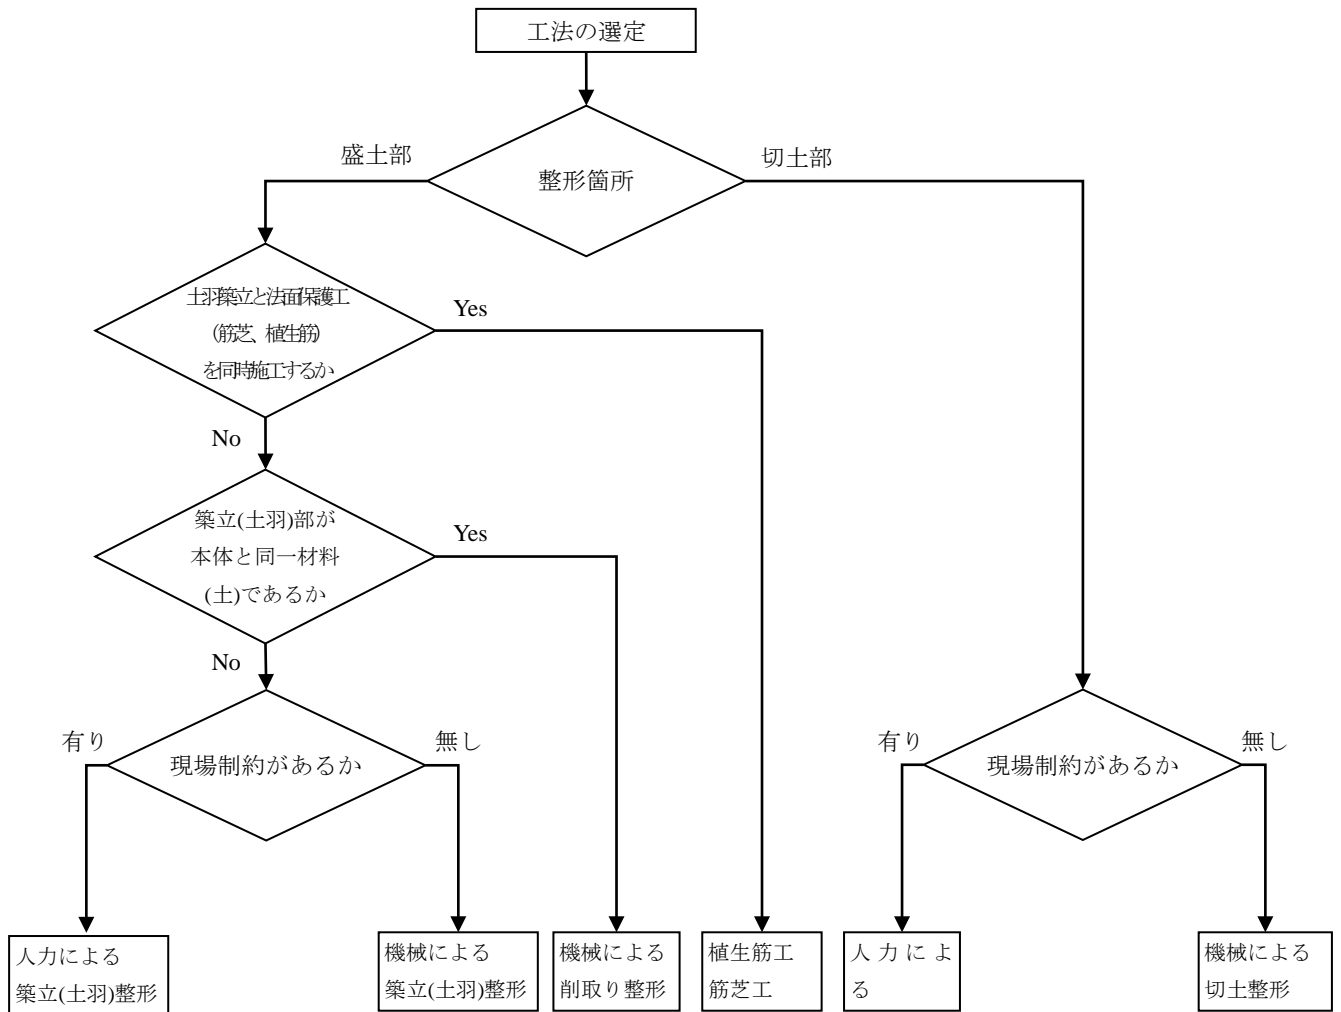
工法の選定

盛土部

整形箇所

切土部

土羽築立と法面保護工
(筋芝、植生筋)
を同時施工するか

Yes

No

築立(土羽)部が
本体と同一材料
(土)であるか

Yes

No

有り

現場制約があるか

無し

有り

現場制約があるか

無し

人力による
築立(土羽)整形

機械による
築立(土羽)整形

機械による
削取り整形

植生筋工
筋芝工

人 力 に よ
る

機械による
切土整形